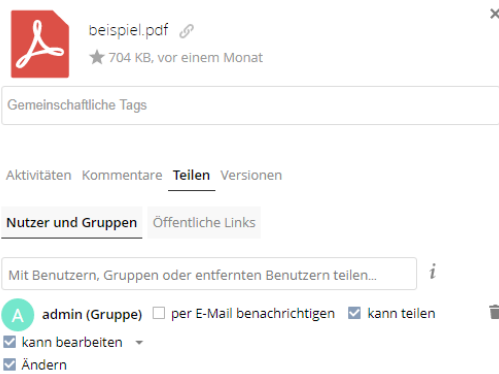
beispiel.pdf

704 KB, vor einem Monat

×

Gemeinschaftliche Tags

Aktivitäten Kommentare Teilen Versionen

Nutzer und Gruppen Öffentliche Links

Mit Benutzern, Gruppen oder entfernten Benutzern teilen...

i

A admin (Gruppe) per E-Mail benachrichtigen kann teilen

kann bearbeiten

Ändern